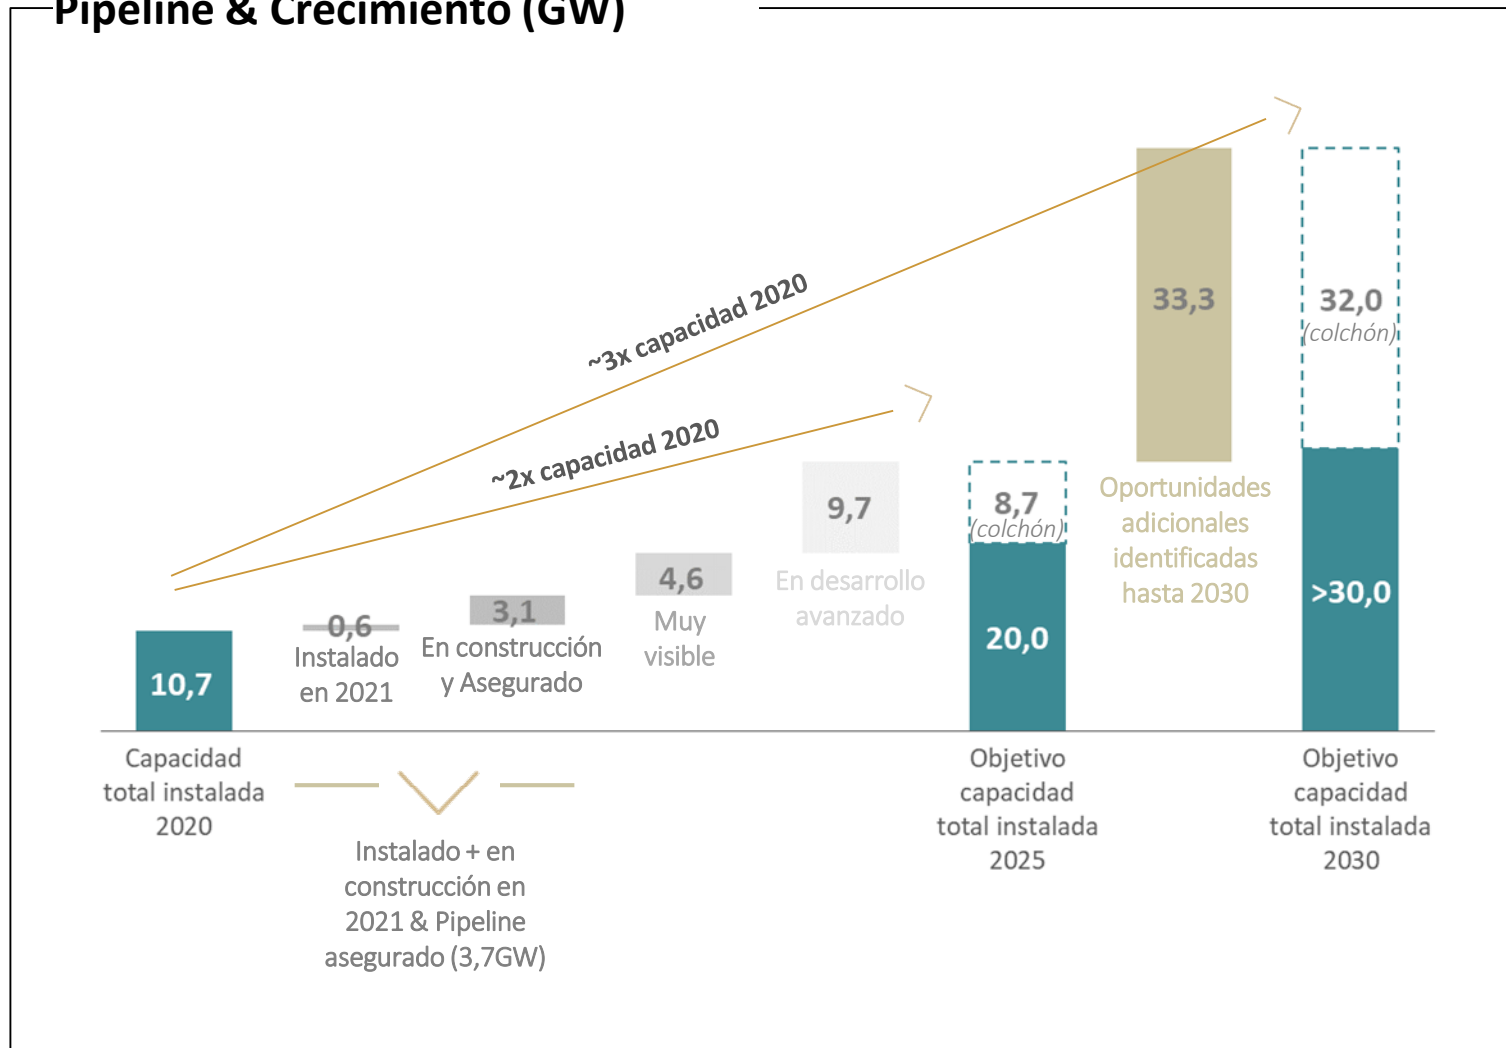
Pipeline & Crecimiento (GW)

~3x capacidad 2020

~2x capacidad 2020

10,7

Capacidad total instalada 2020

0,6
Instalado en 2021

3,1
En construcción y Asegurado

4,6
Muy visible

9,7
En desarrollo avanzado

Instalado + en construcción en 2021 & Pipeline asegurado (3,7GW)

8,7
(colchón)

20,0

Objetivo capacidad total instalada 2025

33,3

Oportunidades adicionales identificadas hasta 2030

32,0
(colchón)

>30,0

Objetivo capacidad total instalada 2030